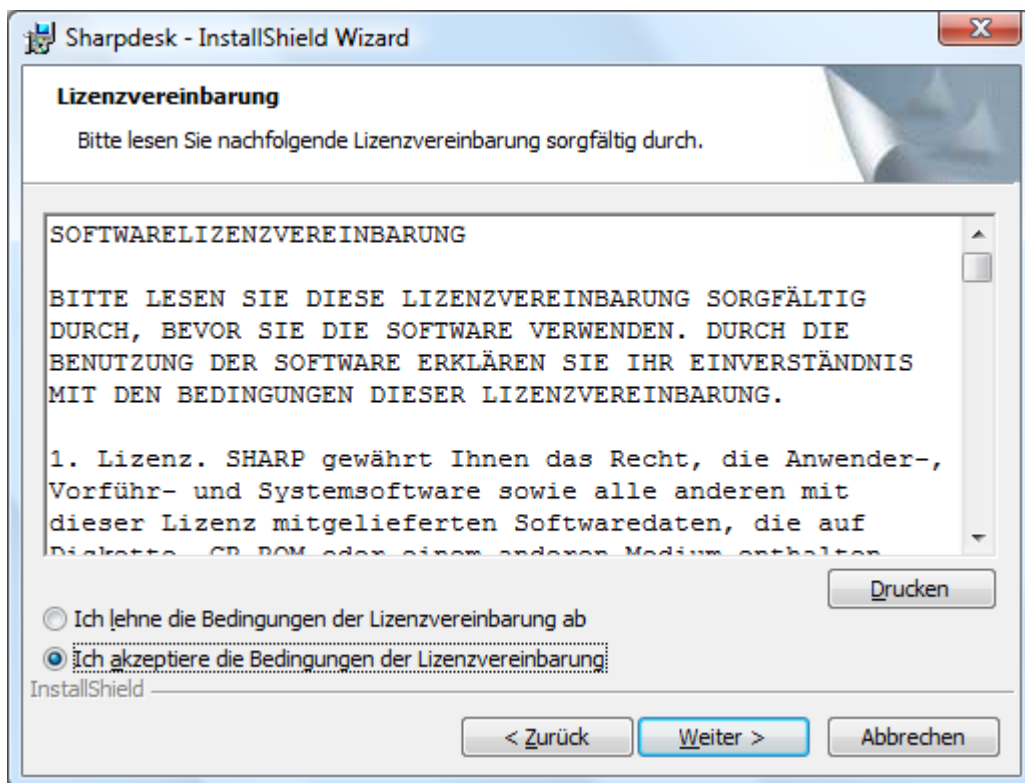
Sharpdesk - InstallShield Wizard

Lizenzvereinbarung

Bitte lesen Sie nachfolgende Lizenzvereinbarung sorgfältig durch.

SOFTWARELIZENZVEREINBARUNG

BITTE LESEN SIE DIESE LIZENZVEREINBARUNG SORGFÄLTIG DURCH, BEVOR SIE DIE SOFTWARE VERWENDEN. DURCH DIE BENUTZUNG DER SOFTWARE ERKLÄREN SIE IHR EINVERSTÄNDNIS MIT DEN BEDINGUNGEN DIESER LIZENZVEREINBARUNG.

1. Lizenz. SHARP gewährt Ihnen das Recht, die Anwender-, Vorführ- und Systemsoftware sowie alle anderen mit dieser Lizenz mitgelieferten Softwaredaten, die auf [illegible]

Drucken

Ich lehne die Bedingungen der Lizenzvereinbarung ab

Ich akzeptiere die Bedingungen der Lizenzvereinbarung

InstallShield

< Zurück

Weiter >

Abbrechen